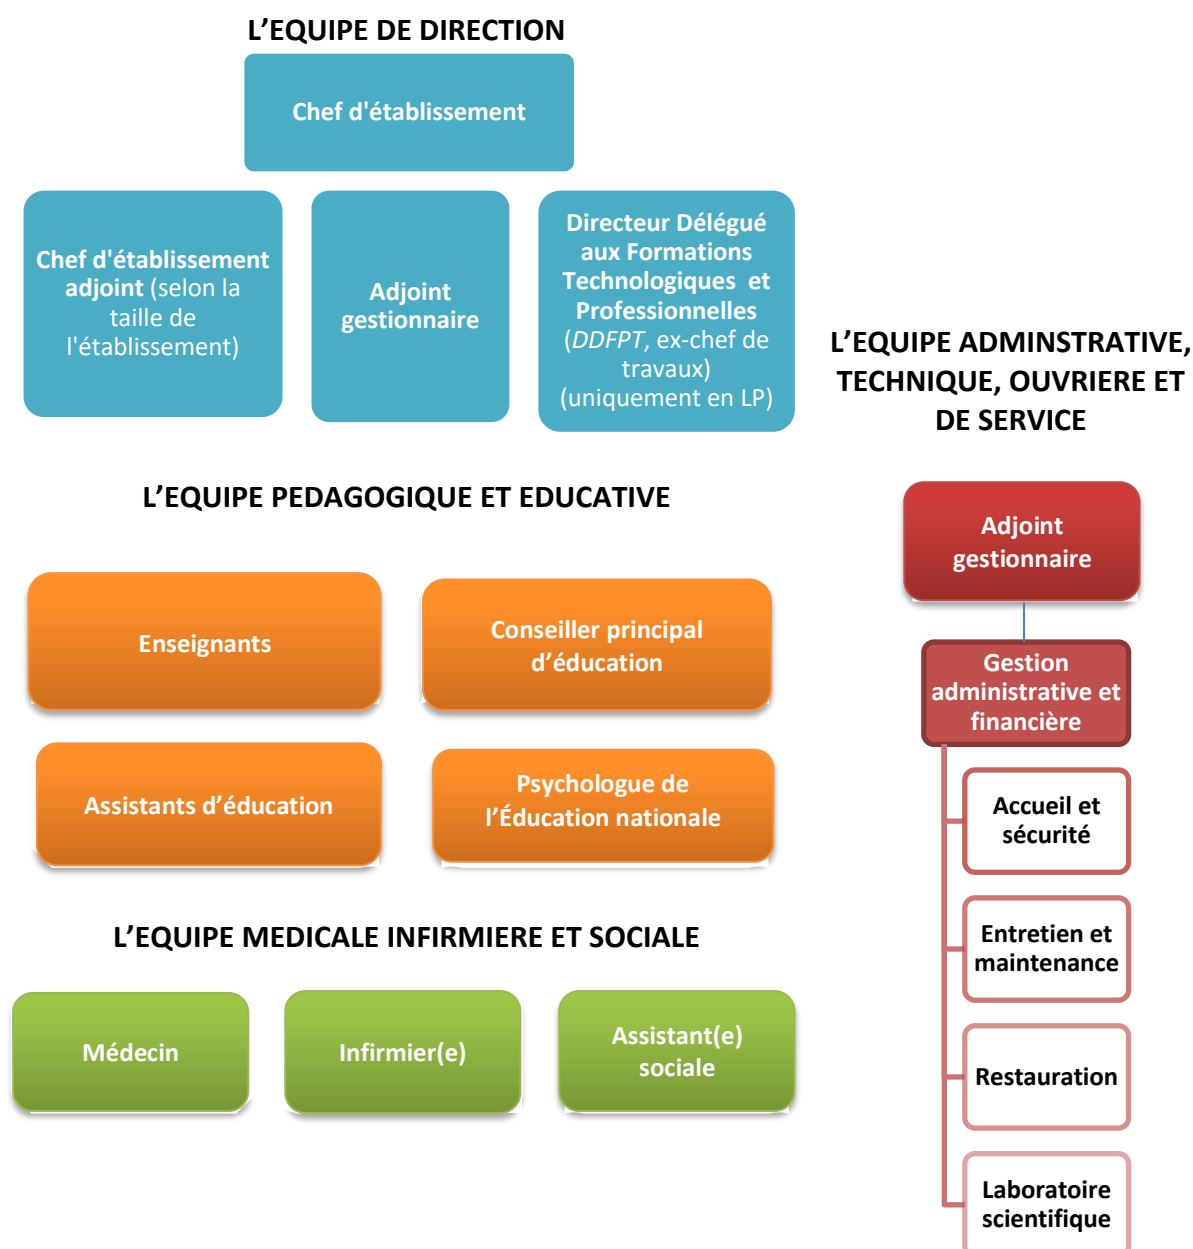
L’EQUIPE DE DIRECTION

Chef d'établissement

Chef d'établissement adjoint (selon la taille de l'établissement)

Adjoint gestionnaire

Directeur Délégué aux Formations Technologiques et Professionnelles (DDFPT, ex-chef de travaux) (uniquement en LP)

L’EQUIPE ADMINSTRATIVE, TECHNIQUE, OUVRIERE ET DE SERVICE

L’EQUIPE PEDAGOGIQUE ET EDUCATIVE

Adjoint gestionnaire

Enseignants

Conseiller principal d’éducation

Gestion administrative et financière

Assistants d’éducation

Psychologue de l’Éducation nationale

Accueil et sécurité

Entretien et maintenance

L’EQUIPE MEDICALE INFIRMIERE ET SOCIALE

Médecin

Infirmier(e)

Assistant(e) sociale

Restauration

Laboratoire scientifique